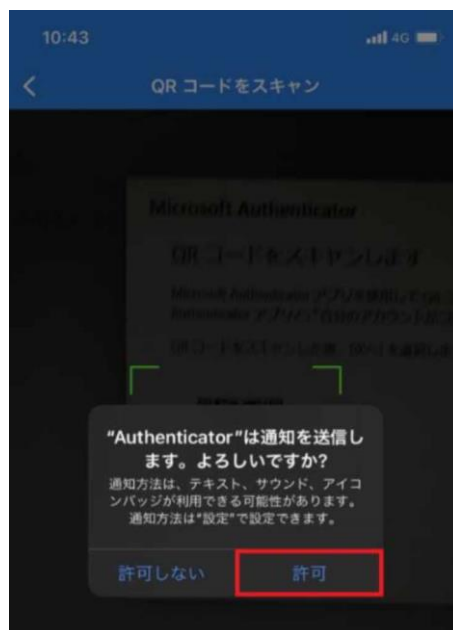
10:43

4G

<

QR コードをスキャン

Microsoft Authenticator

QR コードをスキャンします

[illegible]

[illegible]

"Authenticator"は通知を送信します。よろしいですか?

通知方法は、テキスト、サウンド、アイコンバッジが利用できる可能性があります。通知方法は"設定"で設定できます。

許可しない

許可